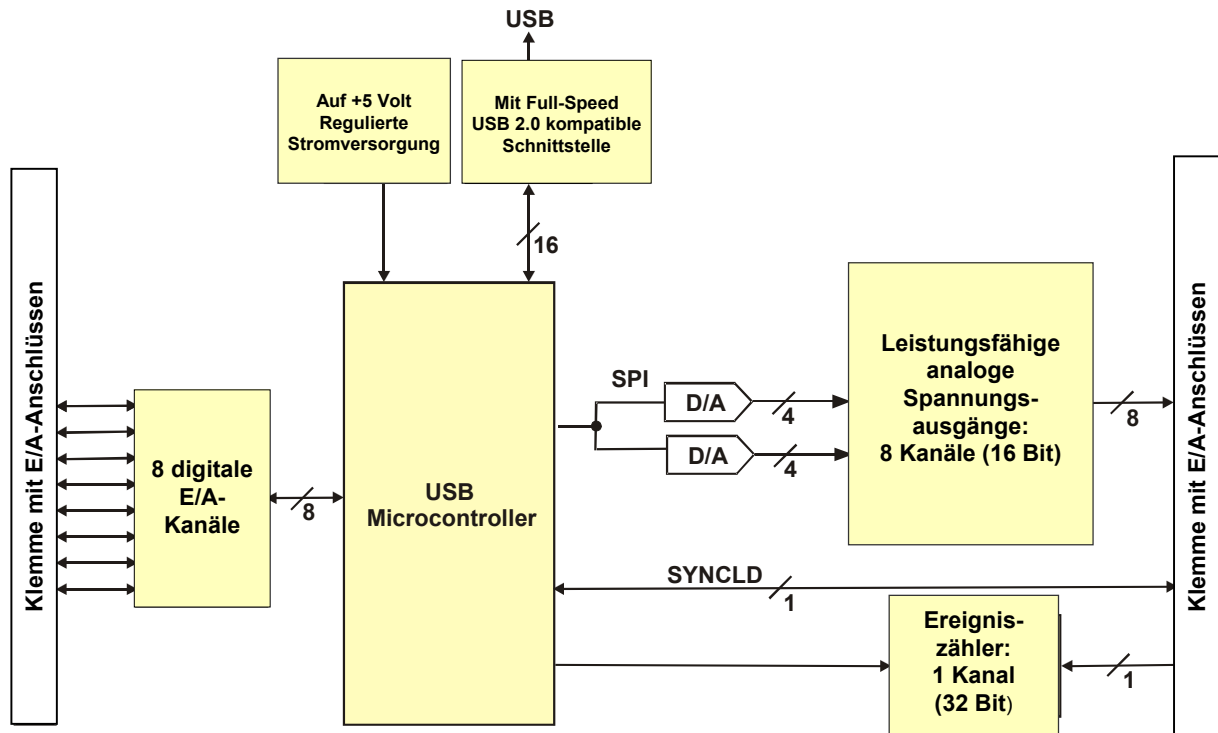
USB

Auf +5 Volt Regulierte Stromversorgung

Mit Full-Speed USB 2.0 kompatible Schnittstelle

16

Klemme mit E/A-Anschlüssen

8 digitale E/A-Kanäle

8

USB Microcontroller

SPI

D/A

4

D/A

4

Leistungsfähige analoge Spannungsausgänge: 8 Kanäle (16 Bit)

8

SYNCLD

1

Ereigniszähler: 1 Kanal (32 Bit)

1

Klemme mit E/A-Anschlüssen